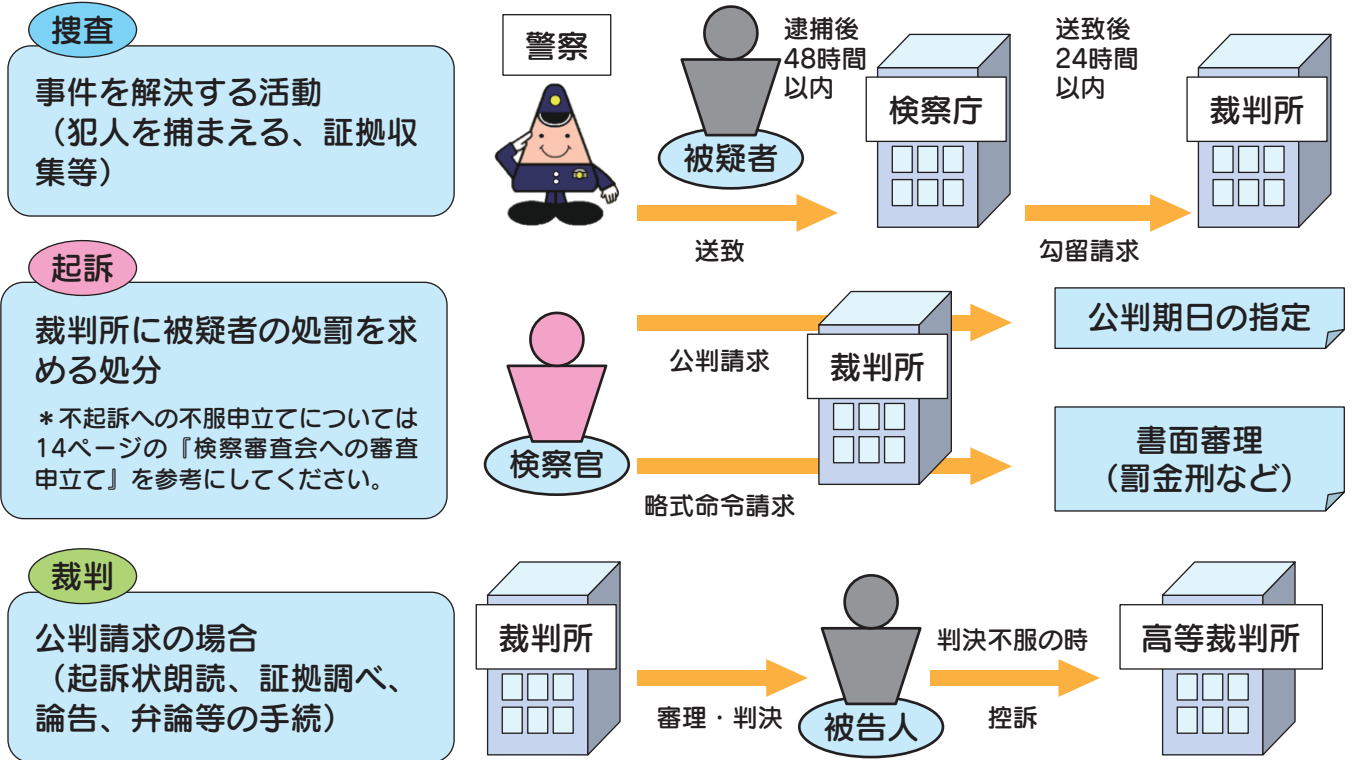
捜査

事件を解決する活動（犯人を捕まえる、証拠収集等）

警察

被疑者

逮捕後48時間以内

検察庁

送致後24時間以内

裁判所

送致

勾留請求

起訴

裁判所に被疑者の処罰を求める処分

＊不起訴への不服申立てについては14ページの『検察審査会への審査申立て』を参考にしてください。

検察官

公判請求

裁判所

公判期日の指定

書面審理（罰金刑など）

略式命令請求

裁判

公判請求の場合（起訴状朗読、証拠調べ、論告、弁論等の手続）

裁判所

審理・判決

被告人

判決不服の時

控訴

高等裁判所